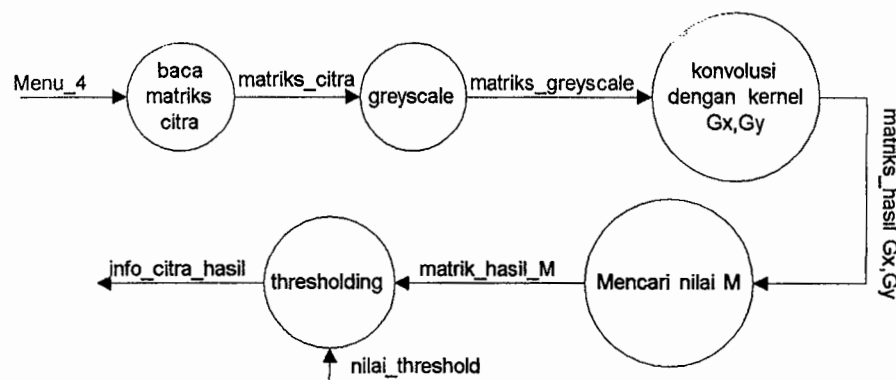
Menu_4

baca matriks citra

matriks_citra

greyscale

matriks_greyscale

konvolusi dengan kernel Gx,Gy

matriks_hasil Gx,Gy

Mencari nilai M

matrik_hasil_M

thresholding

info_citra_hasil

nilai_threshold